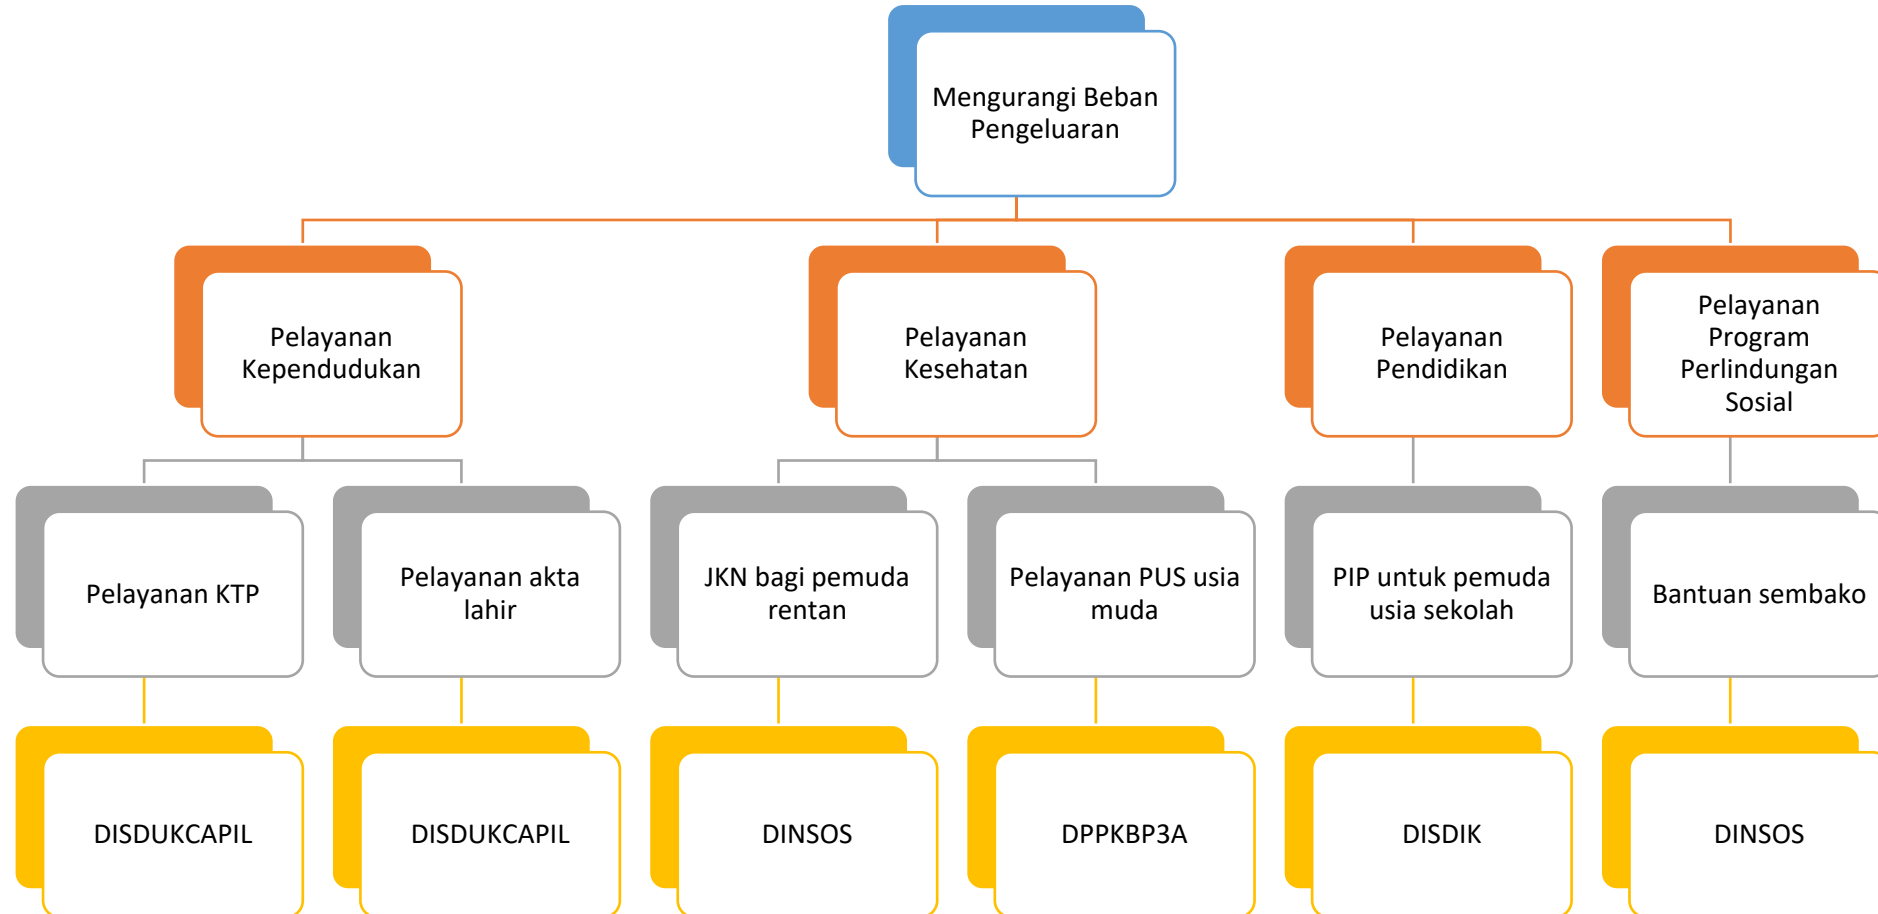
Mengurangi Beban Pengeluaran

Pelayanan Kependudukan

Pelayanan Kesehatan

Pelayanan Pendidikan

Pelayanan Program Perlindungan Sosial

Pelayanan KTP

Pelayanan akta lahir

JKN bagi pemuda rentan

Pelayanan PUS usia muda

PIP untuk pemuda usia sekolah

Bantuan sembako

DISDUKCAPIL

DISDUKCAPIL

DINSOS

DPPKBP3A

DISDIK

DINSOS